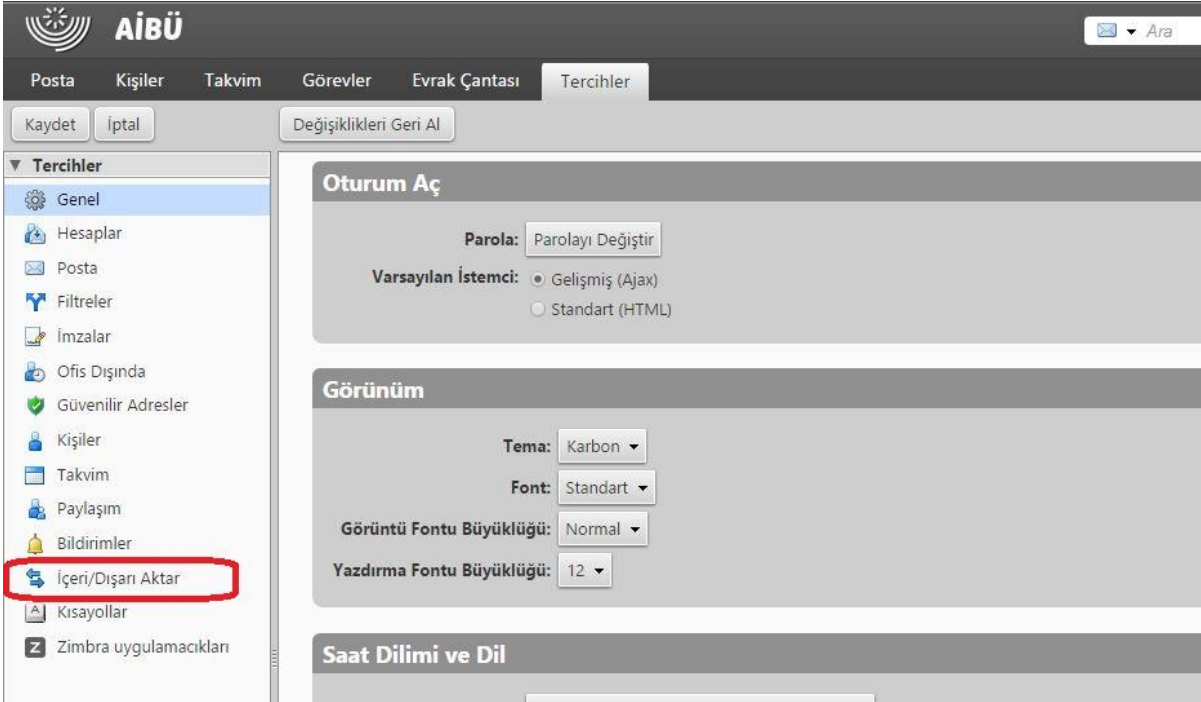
AİBÜ

Ara

Posta Kişiler Takvim Görevler Evrak Çantası Tercihler

Kaydet İptal

Değişiklikleri Geri Al

▼ Tercihler

Genel
Hesaplar
Posta
Filtreler
İmzalar
Ofis Dışında
Güvenilir Adresler
Kişiler
Takvim
Paylaşım
Bildirimler
İçeri/Dışarı Aktar
Kısayollar
Zimbra uygulamacıkları

Oturum Aç

Parola: Parolayı Değiştir

Varsayılan İstemci: Gelişmiş (Ajax)
Standart (HTML)

Görünüm

Tema: Karbon

Font: Standart

Görüntü Fontu Büyüklüğü: Normal

Yazdırma Fontu Büyüklüğü: 12

Saat Dilimi ve Dil